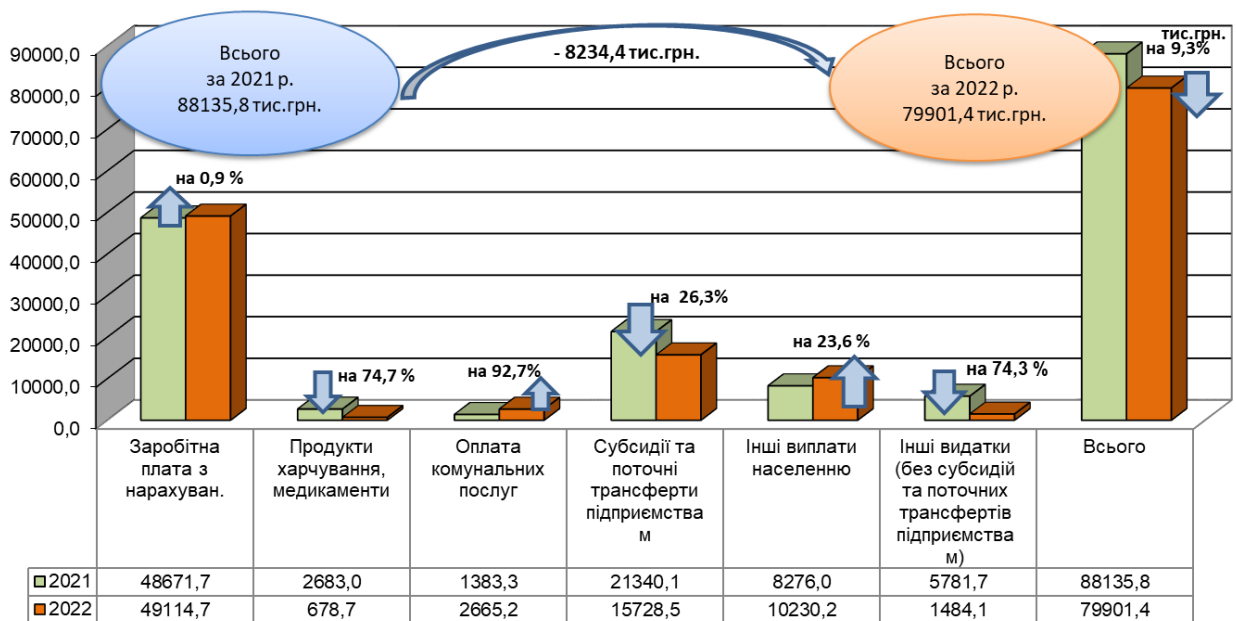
Всього за 2021 р. 88135,8 тис.грн.

- 8234,4 тис.грн.

Всього за 2022 р. 79901,4 тис.грн.

тис.грн.

на 9,3%

90000,0
80000,0
70000,0
60000,0
50000,0
40000,0
30000,0
20000,0
10000,0
0,0

на 0,9 %

на 74,7 %

на 92,7%

на 26,3%

на 23,6 %

на 74,3 %

| | Заробітна плата з нарахуван. | Продукти харчування, медикаменти | Оплата комунальних послуг | Субсидії та поточні трансферти підприємства м | Інші виплати населенню | Інші видатки (без субсидій та поточних трансфертів підприємства м) | Всього |
|---|---|---|---|---|---|---|---|
| 2021 | 48671,7 | 2683,0 | 1383,3 | 21340,1 | 8276,0 | 5781,7 | 88135,8 |
| 2022 | 49114,7 | 678,7 | 2665,2 | 15728,5 | 10230,2 | 1484,1 | 79901,4 |